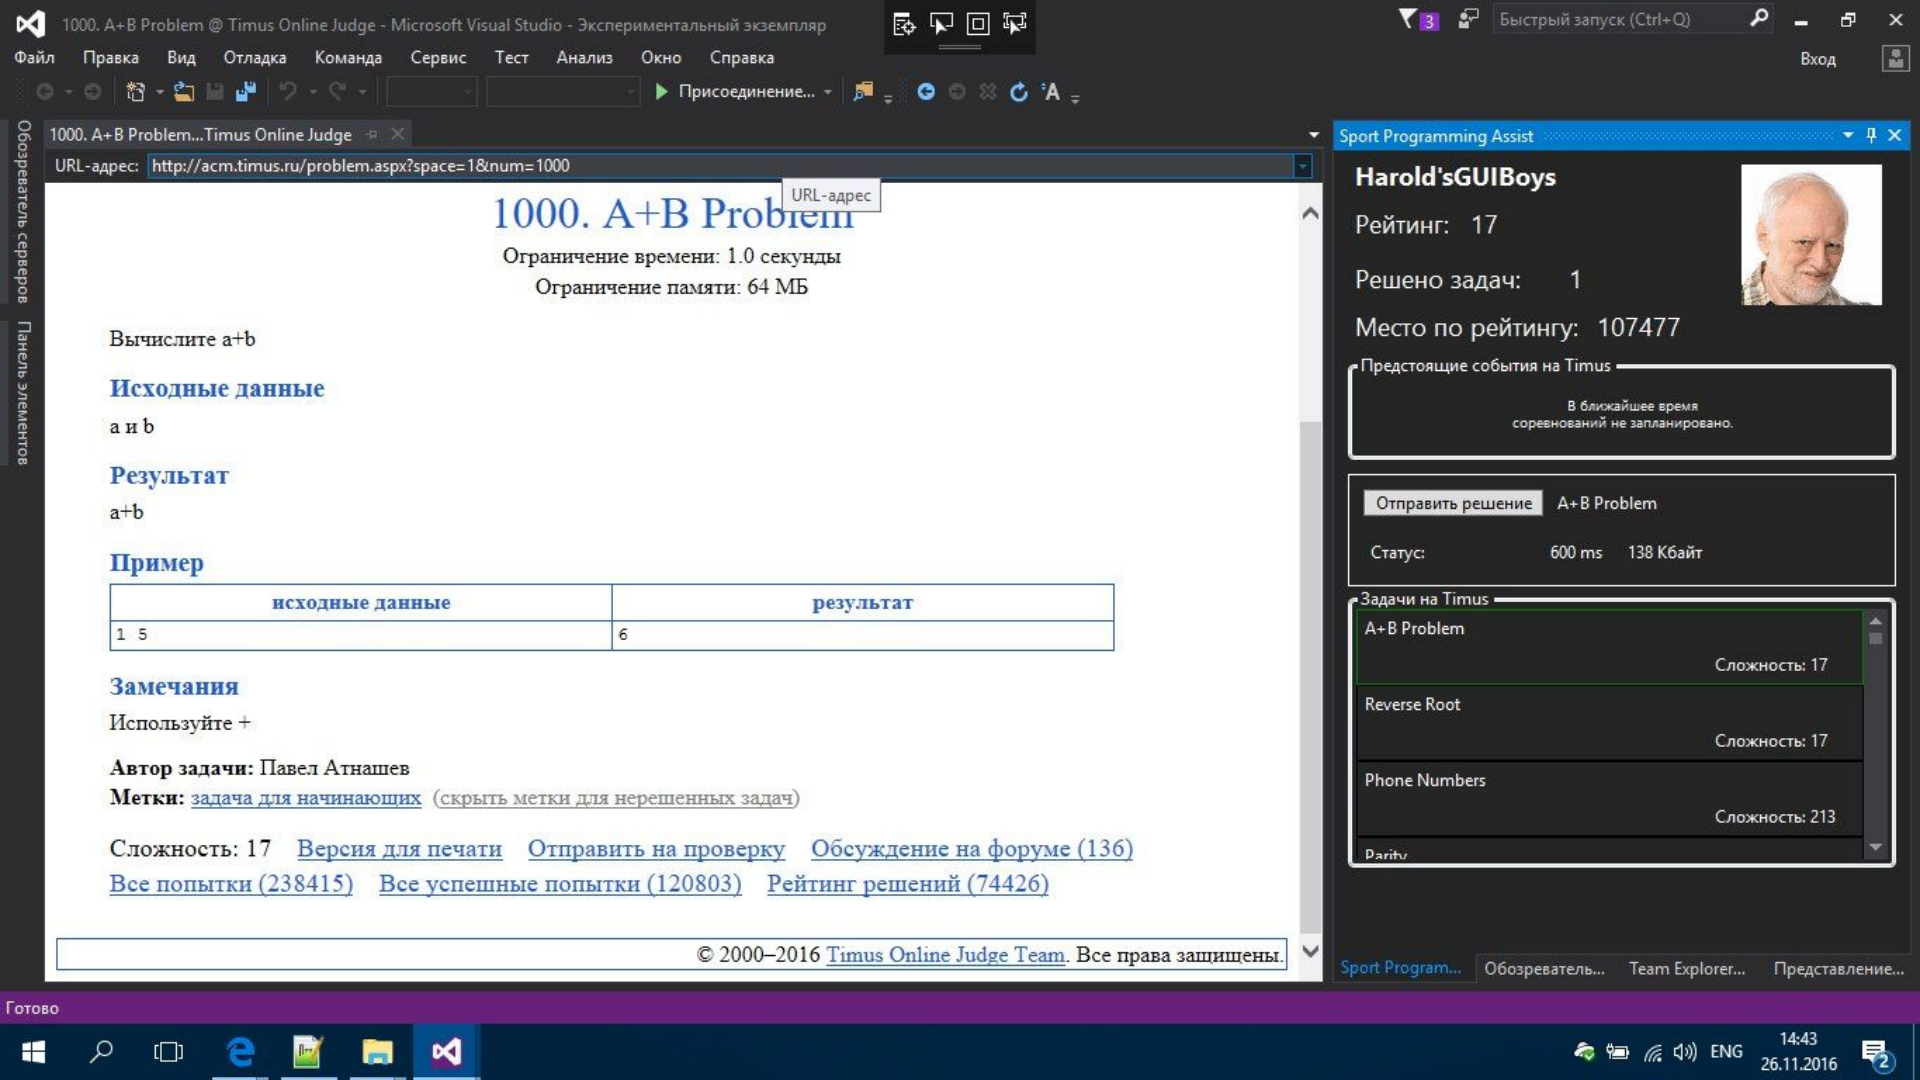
1000. A+B Problem @ Timus Online Judge - Microsoft Visual Studio - Экспериментальный экземпляр

3 Быстрый запуск (Ctrl+Q)

Файл Правка Вид Отладка Команда Сервис Тест Анализ Окно Справка

Вход

Присоединение...

Обозреватель серверов Панель элементов

1000. A+B Problem...Timus Online Judge

URL-адрес: http://acm.timus.ru/problem.aspx?space=1&num=1000

URL-адрес

1000. A+B Problem

Ограничение времени: 1.0 секунды
Ограничение памяти: 64 МБ

Вычислите a+b

Исходные данные

a и b

Результат

a+b

Пример

| исходные данные | результат |
|---|---|
| 1 5 | 6 |

Замечания

Используйте +

Автор задачи: Павел Атнашев
Метки: задача для начинающих (скрыть метки для нерешенных задач)

Сложность: 17 Версия для печати Отправить на проверку Обсуждение на форуме (136)
Все попытки (238415) Все успешные попытки (120803) Рейтинг решений (74426)

© 2000–2016 Timus Online Judge Team. Все права защищены.

Sport Programming Assist

Harold'sGUIBoys
Рейтинг: 17
Решено задач: 1
Место по рейтингу: 107477

Предстоящие события на Timus

В ближайшее время соревнований не запланировано.

Отправить решение A+B Problem

Статус: 600 ms 138 Кбайт

Задачи на Timus

A+B Problem
Сложность: 17

Reverse Root
Сложность: 17

Phone Numbers
Сложность: 213

Parity

Sport Program... Обозреватель... Team Explorer... Представление...

Готово

ENG 14:43 26.11.2016